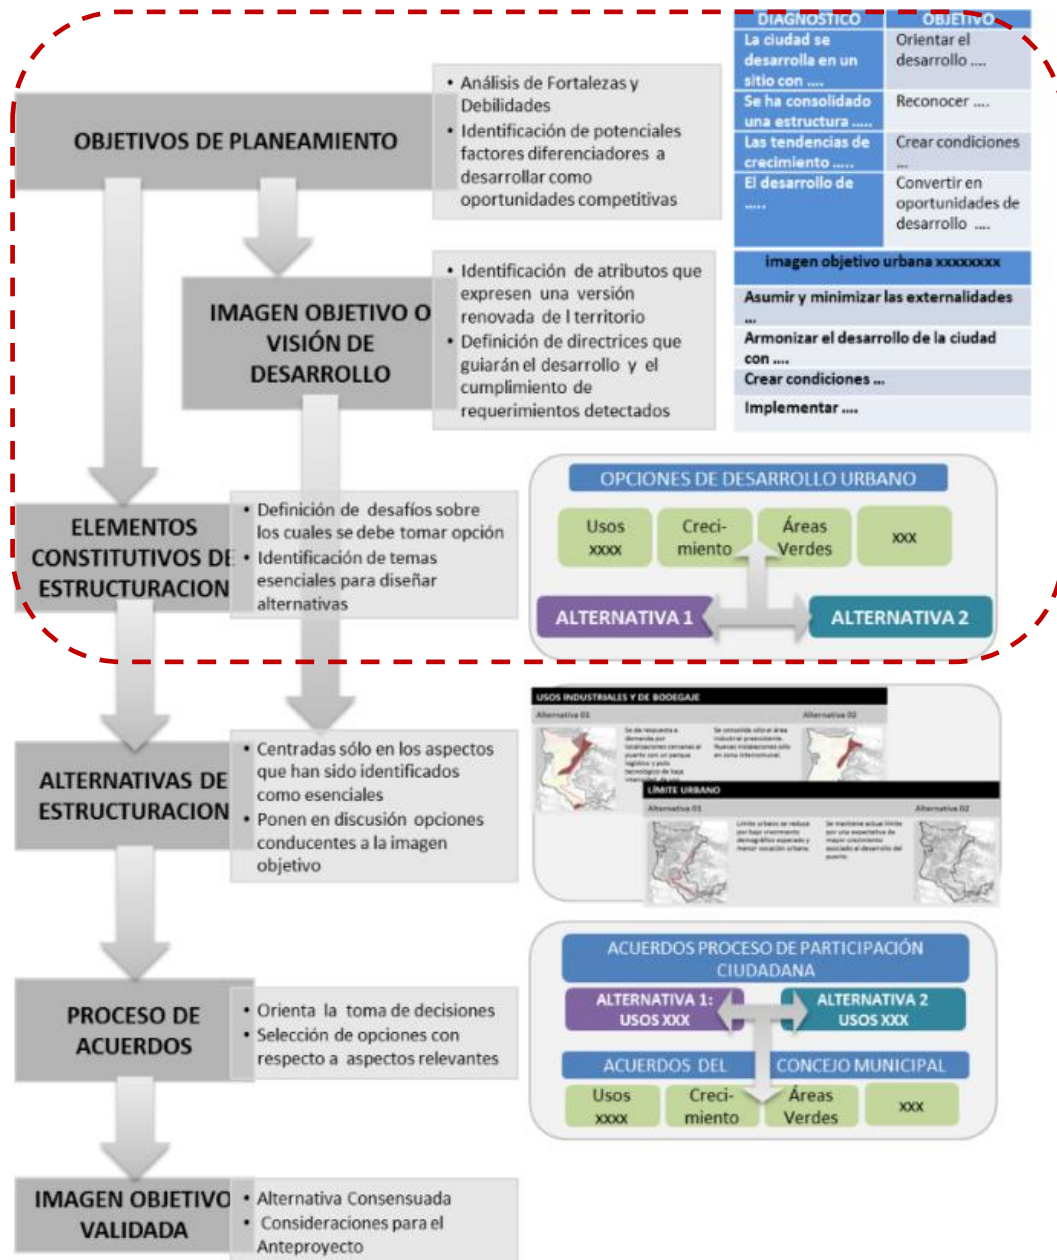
OBJETIVOS DE PLANEAMIENTO

• Análisis de Fortalezas y Debilidades
• Identificación de potenciales factores diferenciadores a desarrollar como oportunidades competitivas

| DIAGNOSTICO | OBJETIVO |
|---|---|
| La ciudad se desarrolla en un sitio con .... | Orientar el desarrollo .... |
| Se ha consolidado una estructura ..... | Reconocer .... |
| Las tendencias de crecimiento ..... | Crear condiciones ... |
| El desarrollo de ..... | Convertir en oportunidades de desarrollo .... |

imagen objetivo urbana xxxxxxxx
Asumir y minimizar las externalidades ...
Armonizar el desarrollo de la ciudad con ....
Crear condiciones ...
Implementar ....

IMAGEN OBJETIVO O VISIÓN DE DESARROLLO

• Identificación de atributos que expresen una versión renovada de l territorio
• Definición de directrices que guiarán el desarrollo y el cumplimiento de requerimientos detectados

ELEMENTOS CONSTITUTIVOS DE ESTRUCTURACION

• Definición de desafíos sobre los cuales se debe tomar opción
• Identificación de temas esenciales para diseñar alternativas

OPCIONES DE DESARROLLO URBANO
Usos xxxx
Creci-miento
Áreas Verdes
xxx
ALTERNATIVA 1
ALTERNATIVA 2

ALTERNATIVAS DE ESTRUCTURACION

• Centradas sólo en los aspectos que han sido identificados como esenciales
• Ponen en discusión opciones conducentes a la imagen objetivo

USOS INDUSTRIALES Y DE BODEGAJE
Alternativa 01
Alternativa 02
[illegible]
LÍMITE URBANO
Alternativa 01
Alternativa 02
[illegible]

PROCESO DE ACUERDOS

• Orienta la toma de decisiones
• Selección de opciones con respecto a aspectos relevantes

ACUERDOS PROCESO DE PARTICIPACIÓN CIUDADANA
ALTERNATIVA 1: USOS XXX
ALTERNATIVA 2 USOS XXX
ACUERDOS DEL CONCEJO MUNICIPAL
Usos xxxx
Creci-miento
Áreas Verdes
xxx

IMAGEN OBJETIVO VALIDADA

• Alternativa Consensuada
• Consideraciones para el Anteproyecto